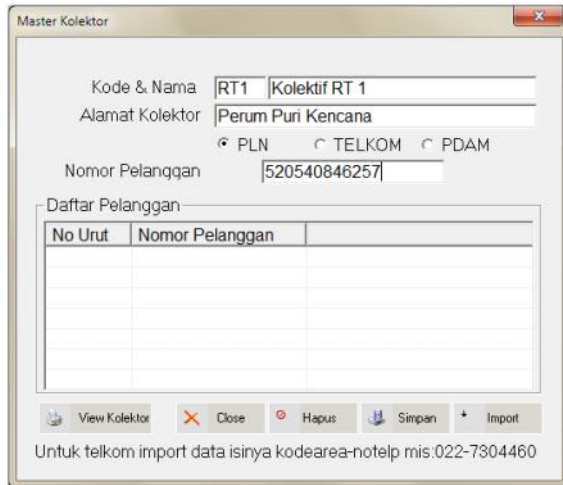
Master Kolektor

Kode & Nama RT1 Kolektif RT 1

Alamat Kolektor Perum Puri Kencana

PLN TELKOM PDAM

Nomor Pelanggan 520540846257

Daftar Pelanggan

| No Urut | Nomor Pelanggan |
|---|---|
| | |

View Kolektor Close Hapus Simpan Import

Untuk telkom import data isinya kodearea-notelp mis:022-7304460